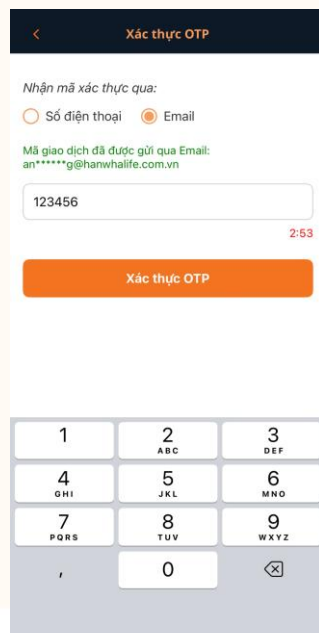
<

Xác thực OTP

Nhận mã xác thực qua:

Số điện thoại

Email

Mã giao dịch đã được gửi qua Email: an******g@hanwhalife.com.vn

123456

2:53

Xác thực OTP

1

2 ABC

3 DEF

4 GHI

5 JKL

6 MNO

7 PQRS

8 TUV

9 WXYZ

,

0